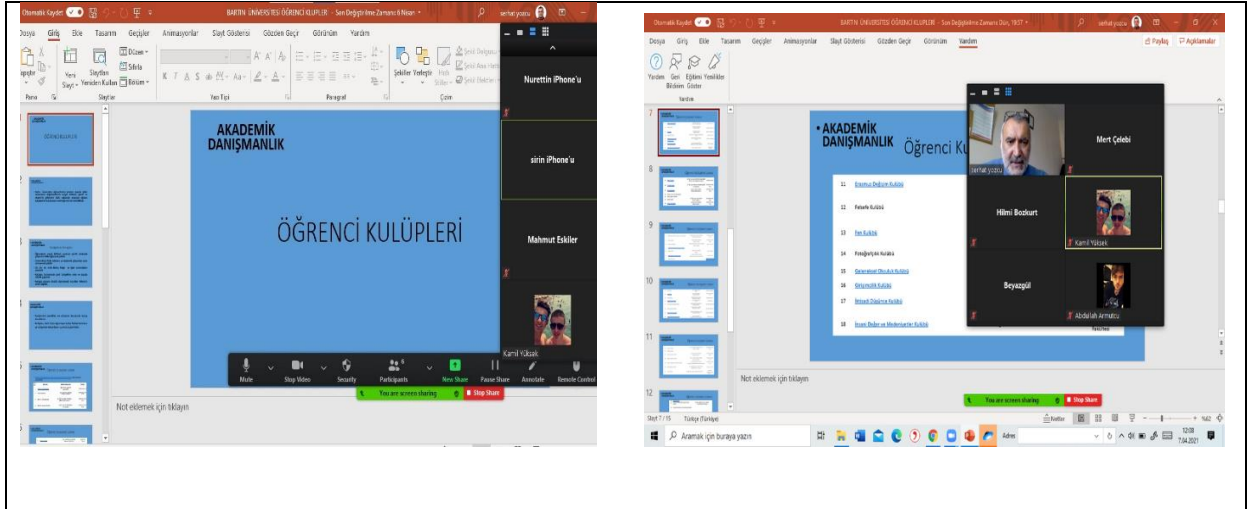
Otomatik Kaydet
BARTIN ÜNİVERSİTESİ ÖĞRENCİ KULÜPLERİ - Son Değiştirilme Zamanı: 6 Nisan
serhat yozcu
Dosya Giriş Ekle Tasarım Geçişler Animasyonlar Slayt Gösterisi Gözden Geçir Görünüm Yardım
Yapıştır Yeni Slayt Slaytları Yeniden Kullan Düzen Sıfırla Bölüm
Pano Slaytlar Yazı Tipi Paragraf Çizim
Şekiller Yerleştir Hızlı Stiller
Şekil Dolgusu Şekil Anahattı Şekil Efektleri

AKADEMİK DANIŞMANLIK
ÖĞRENCİ KULÜPLERİ

Nurettin iPhone'u
sirin iPhone'u
Mahmut Eskiler
Kamil Yüksek

Mute Stop Video Security Participants New Share Pause Share Annotate Remote Control
You are screen sharing Stop Share
Not eklemek için tıklayın

Otomatik Kaydet
BARTIN ÜNİVERSİTESİ ÖĞRENCİ KULÜPLERİ - Son Değiştirilme Zamanı: Dün, 19:37
serhat yozcu
Dosya Giriş Ekle Tasarım Geçişler Animasyonlar Slayt Gösterisi Gözden Geçir Görünüm Yardım
Paylaş Açıklamalar
Yardım Geri Bildirim Eğitimi Göster Yenilikler
Yardım

• AKADEMİK DANIŞMANLIK
Öğrenci Ku

11 Erasmus Değişim Kulübü
12 Felsefe Kulübü
13 Fen Kulübü
14 Fotoğrafçılık Kulübü
15 Generasyon Okuduk Kulübü
16 Girişimcilik Kulübü
17 İktisadi Düşünce Kulübü
18 İnsani Değer ve Medeniyetler Kulübü

serhat yozcu
Mert Çelebi
Hilmi Bozkurt
Kamil Yüksek
Beyazgül
Abdullah Armutcu

Not eklemek için tıklayın
You are screen sharing Stop Share
Slayt 7 / 15 Türkçe (Türkiye)
Notlar
%62
Aramak için buraya yazın
Adres
12:08
7.04.2021